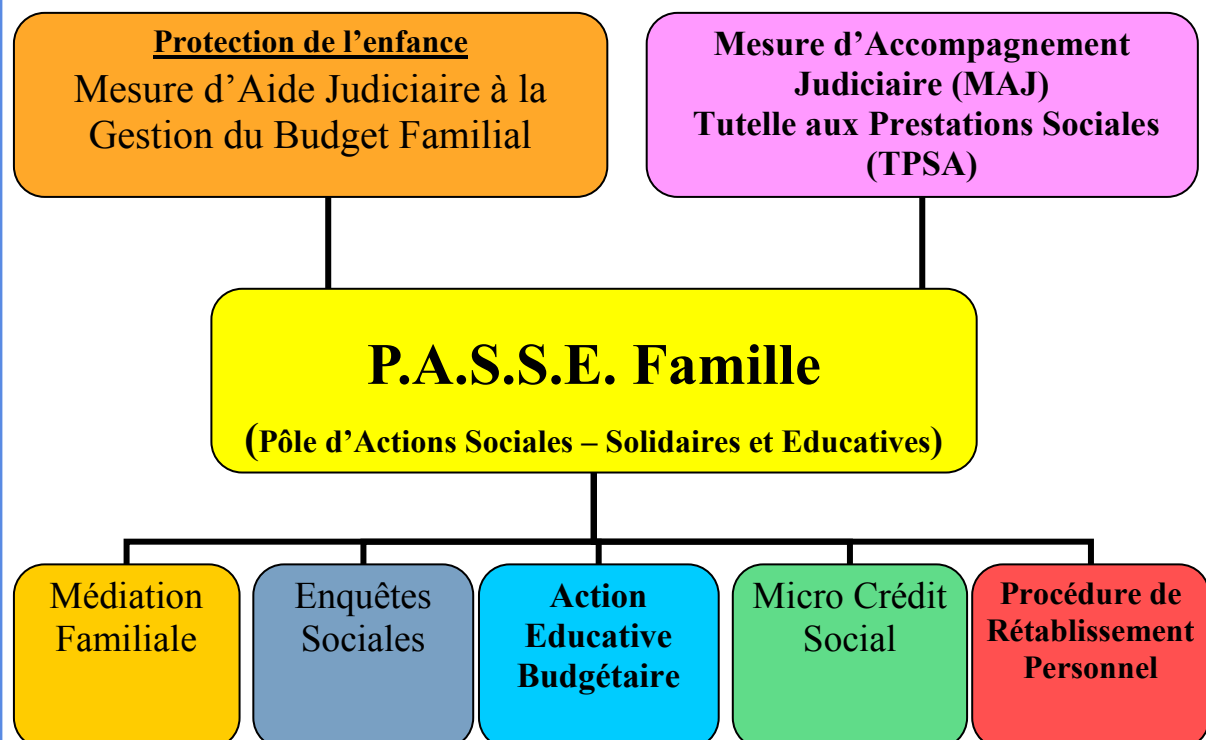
Protection de l’enfance
Mesure d’Aide Judiciaire à la Gestion du Budget Familial

Mesure d’Accompagnement Judiciaire (MAJ)
Tutelle aux Prestations Sociales (TPSA)

P.A.S.S.E. Famille

(Pôle d’Actions Sociales – Solidaires et Educatives)

Médiation Familiale

Enquêtes Sociales

Action Educative Budgétaire

Micro Crédit Social

Procédure de Rétablissement Personnel